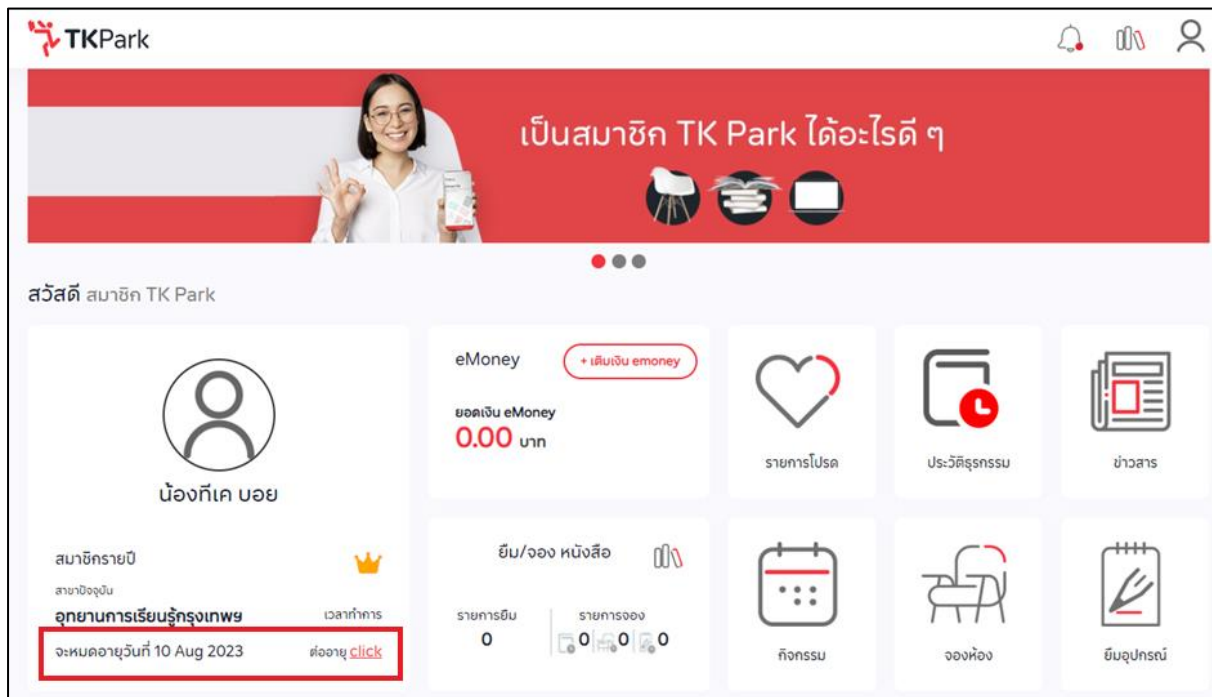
TKPark

เป็นสมาชิก TK Park ได้อะไรดี ๆ

สวัสดี สมาชิก TK Park

น้องทีเค บอย

สมาชิกรายปี

สาขาปัจจุบัน

อุทยานการเรียนรู้กรุงเทพ

เวลาทำการ

จะหมดอายุวันที่ 10 Aug 2023

ต่ออายุ click

eMoney

+ เติมเงิน emoney

ยอดเงิน eMoney

0.00 บาท

ยืม/จอง หนังสือ

รายการยืม

0

รายการจอง

0 0 0

รายการโปรด

ประวัติธุรกรรม

ข่าวสาร

กิจกรรม

จองห้อง

ยืมอุปกรณ์